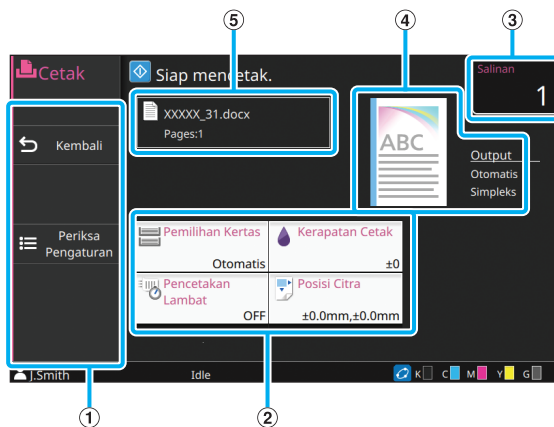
⑤ ④ ③

Cetak

Siap mencetak.

Salinan

1

XXXXX_31.docx

Pages:1

ABC

Output

Otomatis

Simpleks

Kembali

Periksa Pengaturan

Pemilihan Kertas

Otomatis

Kerapatan Cetak

±0

Pencetakan Lambat

OFF

Posisi Citra

±0.0mm,±0.0mm

J.Smith

Idle

K C M Y G

① ②